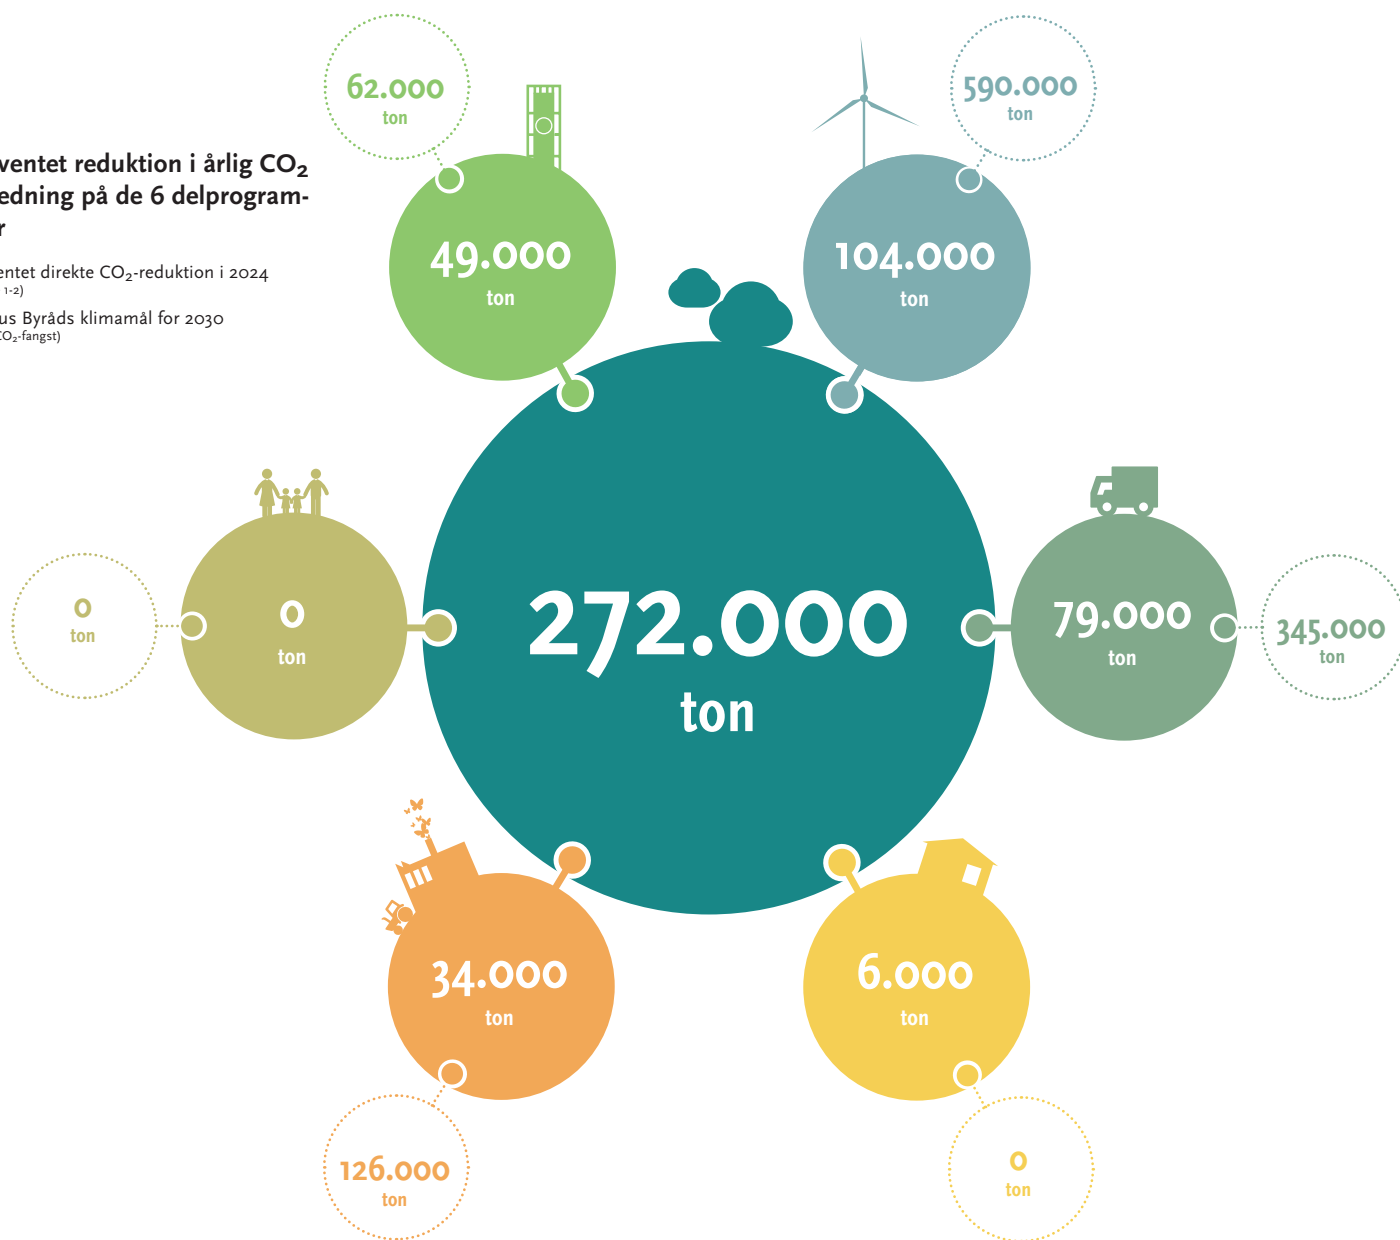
ventet reduktion i årlig $CO_2$ edning på de 6 delprogram- r

entet direkte $CO_2$-reduktion i 2024 1-2)

us Byråds klimamål for 2030 $CO_2$-fangst)

62.000 ton

49.000 ton

590.000 ton

104.000 ton

0 ton

0 ton

272.000 ton

79.000 ton

345.000 ton

34.000 ton

126.000 ton

6.000 ton

0 ton